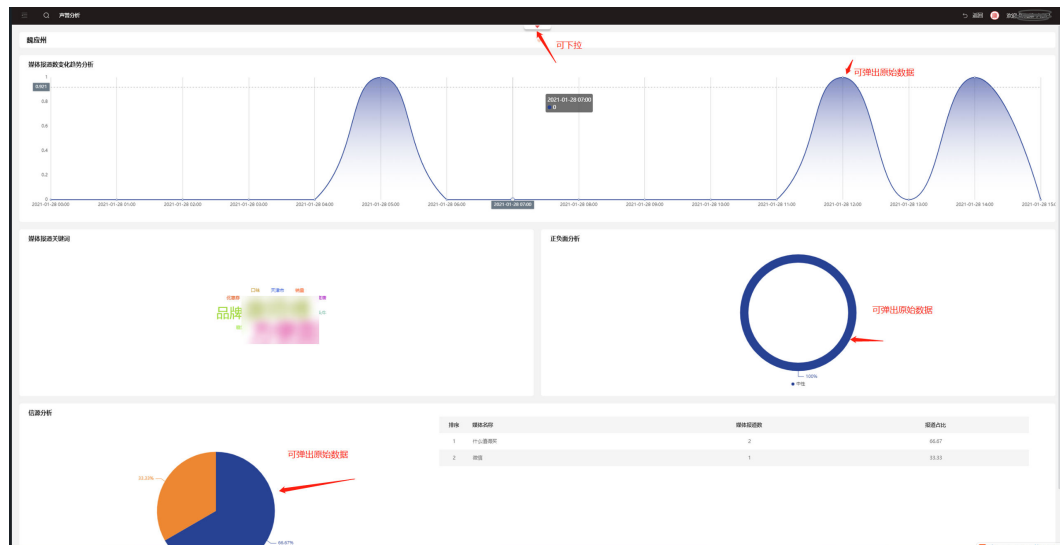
声誉分析

返回 欢迎,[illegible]

随应州

可下拉

媒体报道数变化趋势分析

1
0.921
0.8
0.6
0.4
0.2
0

2021-01-28 07:00
0

可弹出原始数据

2021-01-28 00:00 2021-01-28 01:00 2021-01-28 02:00 2021-01-28 03:00 2021-01-28 04:00 2021-01-28 05:00 2021-01-28 06:00 2021-01-28 07:00 2021-01-28 08:00 2021-01-28 09:00 2021-01-28 10:00 2021-01-28 11:00 2021-01-28 12:00 2021-01-28 13:00 2021-01-28 14:00 2021-01-28 15:00

媒体报道关键词

口味 灵感 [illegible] 品牌 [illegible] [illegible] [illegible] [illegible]

正负面分析

可弹出原始数据

100%
中性

信源分析

可弹出原始数据

33.33%
66.67%

| 排序 | 媒体名称 | 媒体报道数 | 报道占比 |
|---|---|---|---|
| 1 | 什么值得买 | 2 | 66.67 |
| 2 | 微信 | 1 | 33.33 |